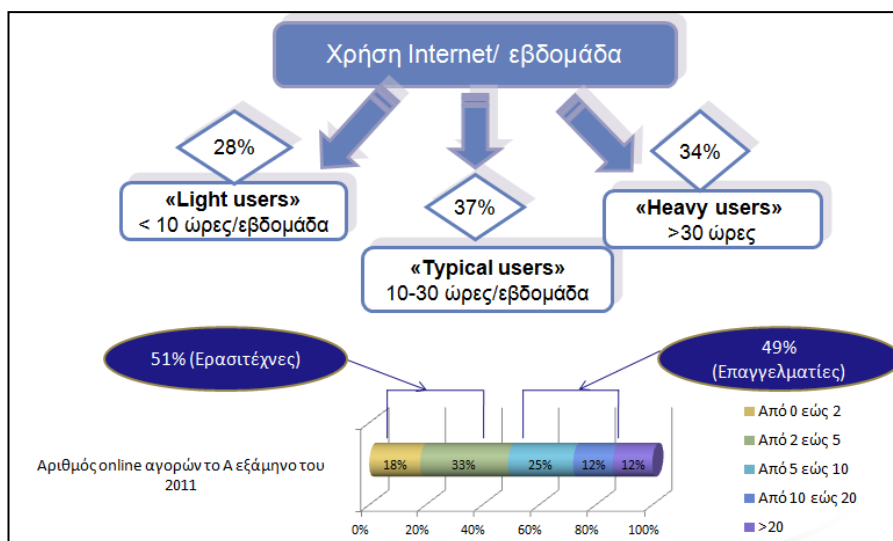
Χρήση Internet/ εβδομάδα

28%

«Light users»
< 10 ώρες/εβδομάδα

37%

«Typical users»
10-30 ώρες/εβδομάδα

34%

«Heavy users»
>30 ώρες

51% (Ερασιτέχνες)

49% (Επαγγελματίες)

Αριθμός online αγορών το Α εξάμηνο του 2011

18%
33%
25%
12%
12%

0%
20%
40%
60%
80%
100%

Από 0 εώς 2
Από 2 εώς 5
Από 5 εώς 10
Από 10 εώς 20
>20